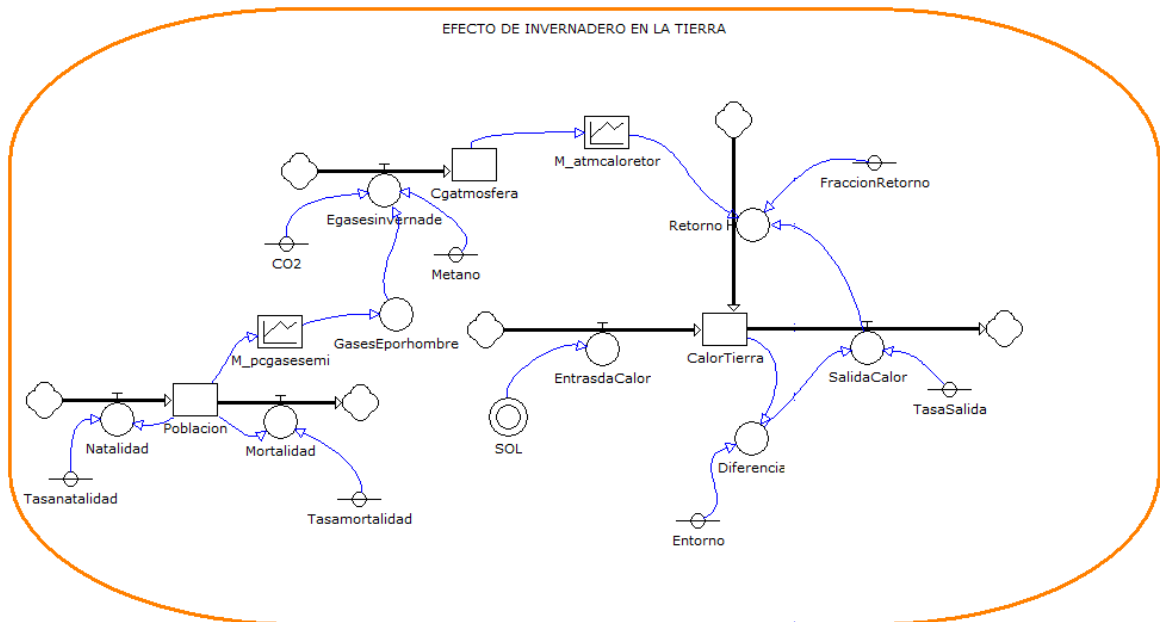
EFECTO DE INVERNADERO EN LA TIERRA

Cgatmosfera

M_atmcaloretor

FraccionRetorno

Egasesinvernade

Retorno

CO2

Metano

GasesEporhombre

M_pcgasesemi

EntrasdaCalor

CalorTierra

SalidaCalor

Poblacion

Natalidad

Mortalidad

SOL

TasaSalida

Diferencia

Tasanatalidad

Tasamortalidad

Entorno